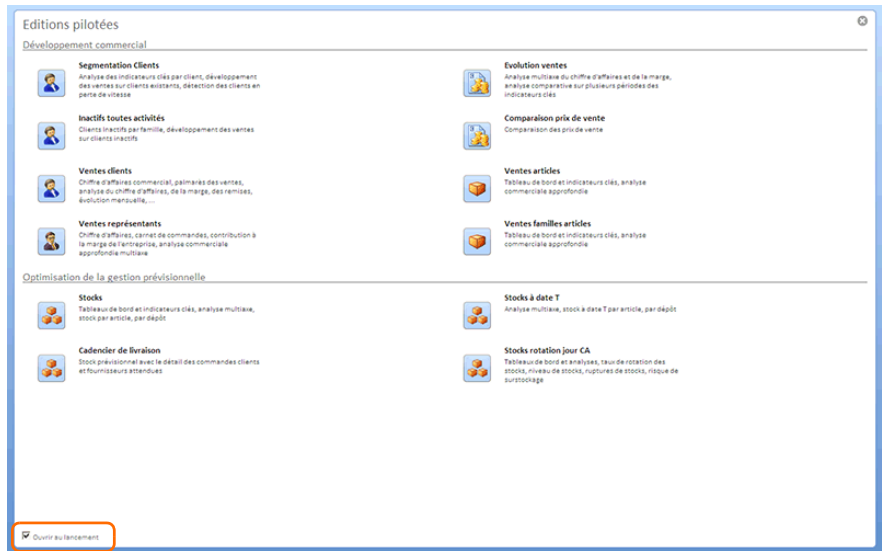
Editions pilotées

Développement commercial

Segmentation Clients
Analyse des indicateurs clés par client, développement des ventes sur clients existants, détection des clients en perte de vitesse

Evolution ventes
Analyse multiaxe du chiffre d'affaires et de la marge, analyse comparative sur plusieurs périodes des indicateurs clés

Inactifs toutes activités
Clients inactifs par famille, développement des ventes sur clients inactifs

Comparaison prix de vente
Comparaison des prix de vente

Ventes clients
Chiffre d'affaires commercial, palmarès des ventes, analyse du chiffre d'affaires, de la marge, des remises, évolution mensuelle, ...

Ventes articles
Tableau de bord et indicateurs clés, analyse commerciale approfondie

Ventes représentants
Chiffre d'affaires, carnet de commandes, contribution à la marge de l'entreprise, analyse commerciale approfondie multiaxe

Ventes familles articles
Tableau de bord et indicateurs clés, analyse commerciale approfondie

Optimisation de la gestion prévisionnelle

Stocks
Tableaux de bord et indicateurs clés, analyse multiaxe, stock par article, par dépôt

Stocks à date T
Analyse multiaxe, stock à date T par article, par dépôt

Cadencier de livraison
Stock prévisionnel avec le détail des commandes clients et fournisseurs attendues

Stocks rotation jour CA
Tableaux de bord et analyses, taux de rotation des stocks, niveau de stocks, ruptures de stocks, risque de surstockage

Ouvrir au lancement